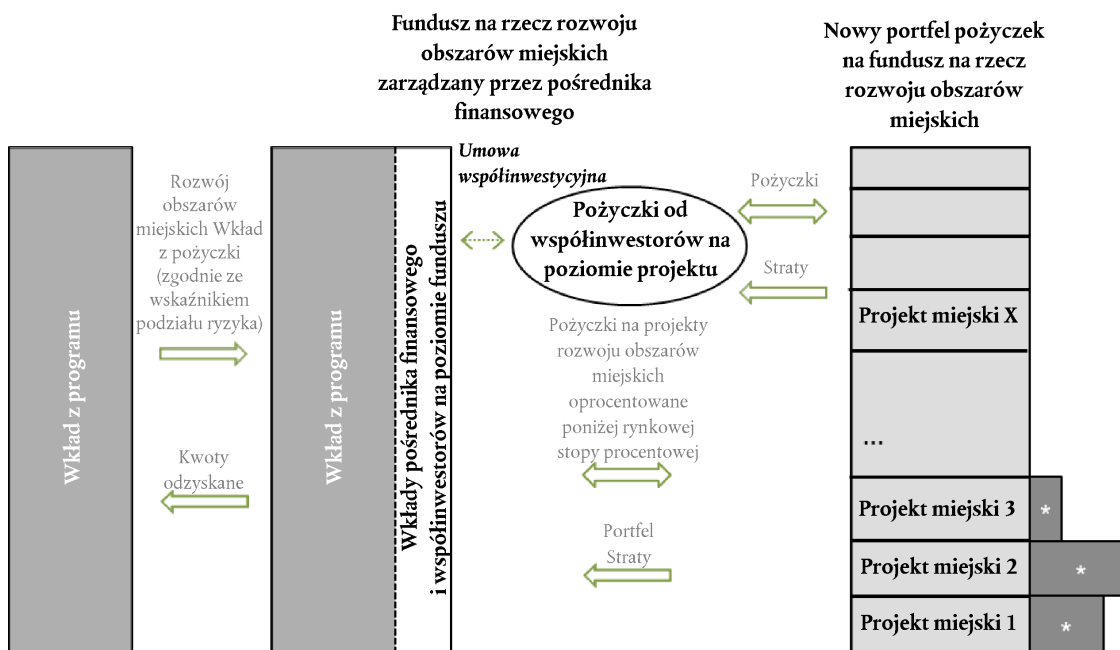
Fundusz na rzecz rozwoju obszarów miejskich zarządzany przez pośrednika finansowego

Nowy portfel pożyczek na fundusz na rzecz rozwoju obszarów miejskich

Wkład z programu

Rozwój obszarów miejskich Wkład z pożyczki (zgodnie ze wskaźnikiem podziału ryzyka)

Kwoty odzyskane

Wkład z programu

Wkłady pośrednika finansowego i współinwestorów na poziomie funduszu

Umowa współinwestycyjna

Pożyczki od współinwestorów na poziomie projektu

Pożyczki

Straty

Pożyczki na projekty rozwoju obszarów miejskich oprocentowane poniżej rynkowej stopy procentowej

Portfel
Straty

Projekt miejski X

...

Projekt miejski 3

*

Projekt miejski 2

*

Projekt miejski 1

*